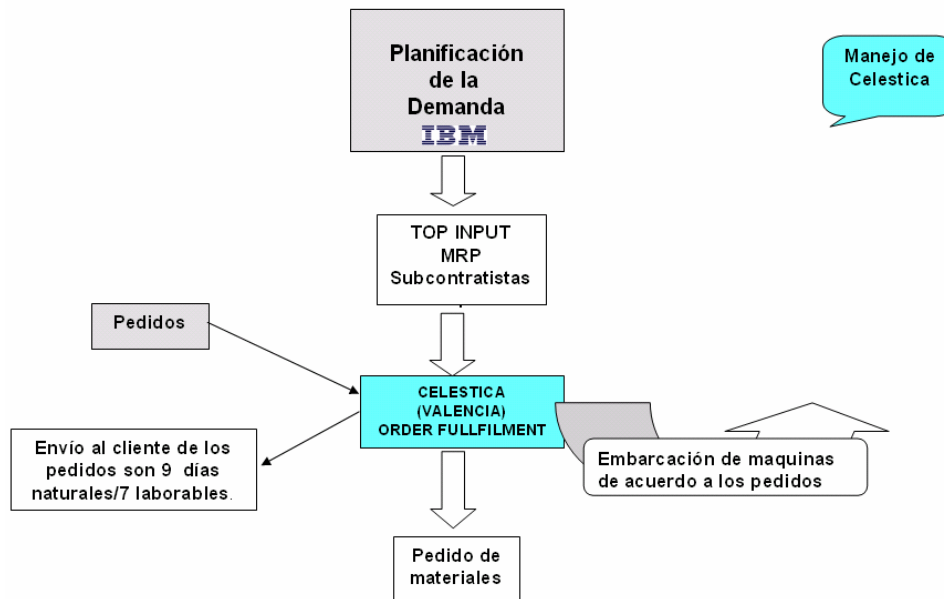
Planificación de la Demanda
IBM

Manejo de Celestica

TOP INPUT
MRP
Subcontratistas

Pedidos

CELESTICA
(VALENCIA)
ORDER FULLFILMENT

Envío al cliente de los pedidos son 9 días naturales/7 laborables.

Embarcación de maquinas de acuerdo a los pedidos

Pedido de materiales